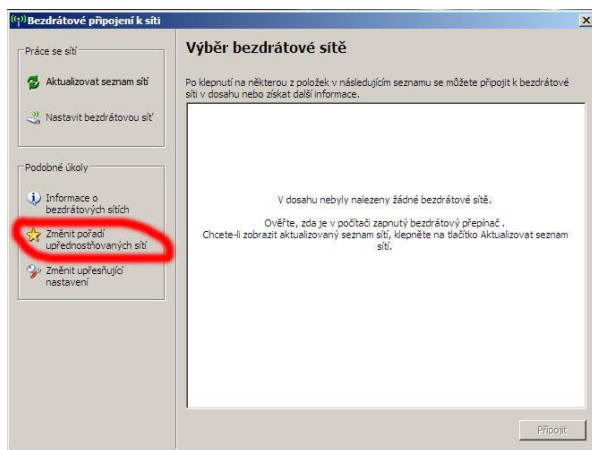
Bezdrátové připojení k síti

Práce se sítí

Aktualizovat seznam sítí

Nastavit bezdrátovou síť

Podobné úkoly

Informace o bezdrátových sítích

Změnit pořadí upřednostňovaných sítí

Změnit upřesňující nastavení

Výběr bezdrátové sítě

Po klepnutí na některou z položek v následujícím seznamu se můžete připojit k bezdrátové síti v dosahu nebo získat další informace.

V dosahu nebyly nalezeny žádné bezdrátové sítě.

Ověřte, zda je v počítači zapnutý bezdrátový přepínač . Chcete-li zobrazit aktualizovaný seznam sítí, klepněte na tlačítko Aktualizovat seznam sítí.

Připojit